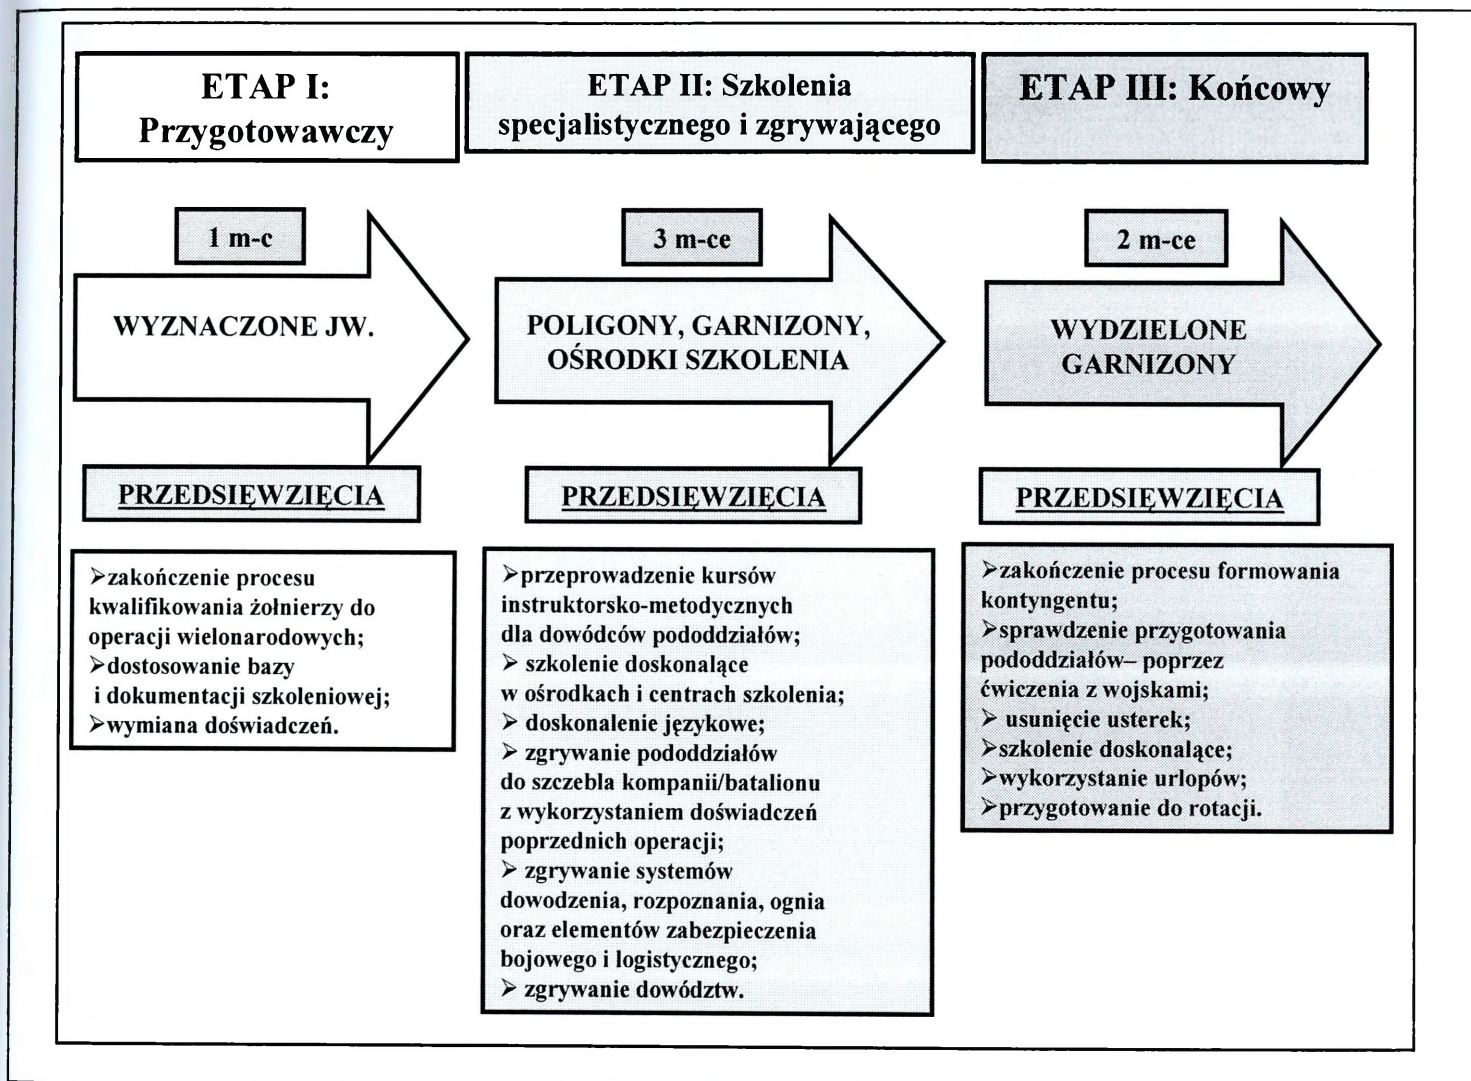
ETAP I: Przygotowawczy

1 m-c

WYZNACZONE JW.

PRZEDSIĘWZIĘCIA

➢zakończenie procesu kwalifikowania żołnierzy do operacji wielonarodowych;
➢dostosowanie bazy i dokumentacji szkoleniowej;
➢wymiana doświadczeń.

ETAP II: Szkolenia specjalistycznego i zgrywającego

3 m-ce

POLIGONY, GARNIZONY, OŚRODKI SZKOLENIA

PRZEDSIĘWZIĘCIA

➢przeprowadzenie kursów instruktorsko-metodycznych dla dowódców pododdziałów;
➢ szkolenie doskonalące w ośrodkach i centrach szkolenia;
➢ doskonalenie językowe;
➢ zgrywanie pododdziałów do szczebla kompanii/batalionu z wykorzystaniem doświadczeń poprzednich operacji;
➢ zgrywanie systemów dowodzenia, rozpoznania, ognia oraz elementów zabezpieczenia bojowego i logistycznego;
➢ zgrywanie dowództw.

ETAP III: Końcowy

2 m-ce

WYDZIELONE GARNIZONY

PRZEDSIĘWZIĘCIA

➢zakończenie procesu formowania kontyngentu;
➢sprawdzenie przygotowania pododdziałów– poprzez ćwiczenia z wojskami;
➢ usunięcie usterek;
➢szkolenie doskonalące;
➢wykorzystanie urlopów;
➢przygotowanie do rotacji.